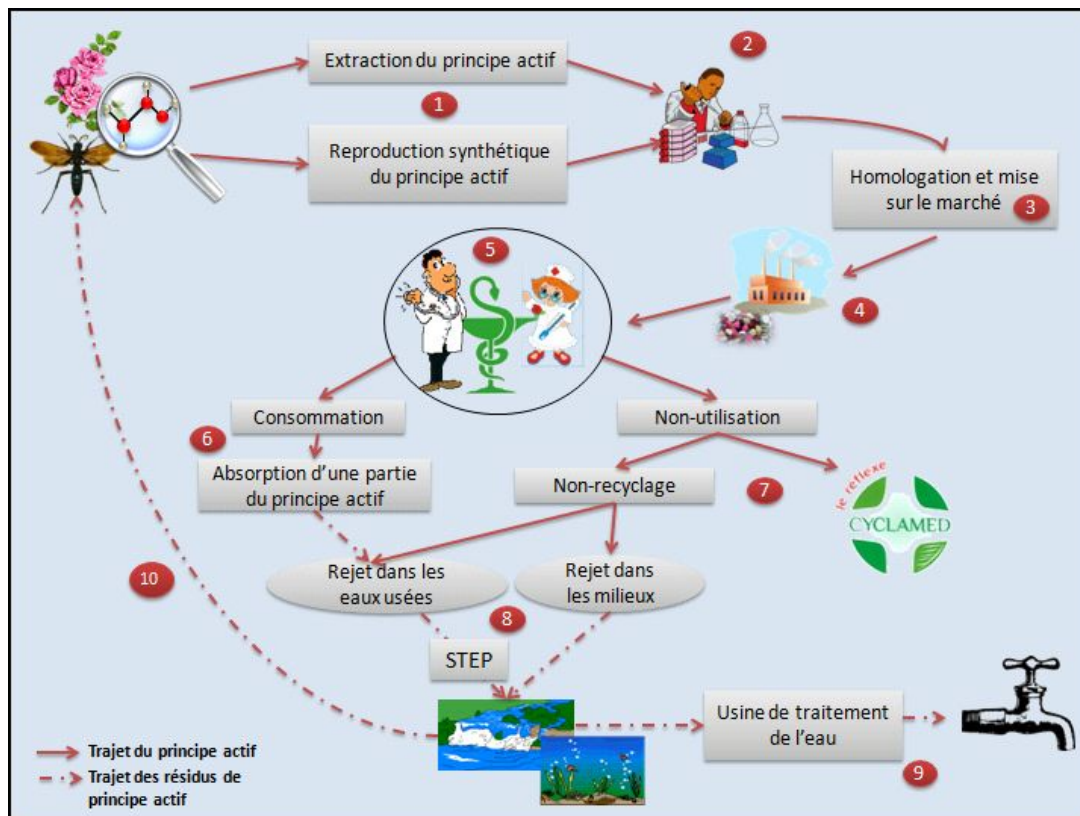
Extraction du principe actif

1

Reproduction synthétique du principe actif

2

Homologation et mise sur le marché

3

5

4

Consommation

Non-utilisation

6

Absorption d'une partie du principe actif

Non-recyclage

7

le reflexe CYCLAMED

10

Rejet dans les eaux usées

Rejet dans les milieux

8

STEP

Usine de traitement de l'eau

9

Trajet du principe actif

Trajet des résidus de principe actif